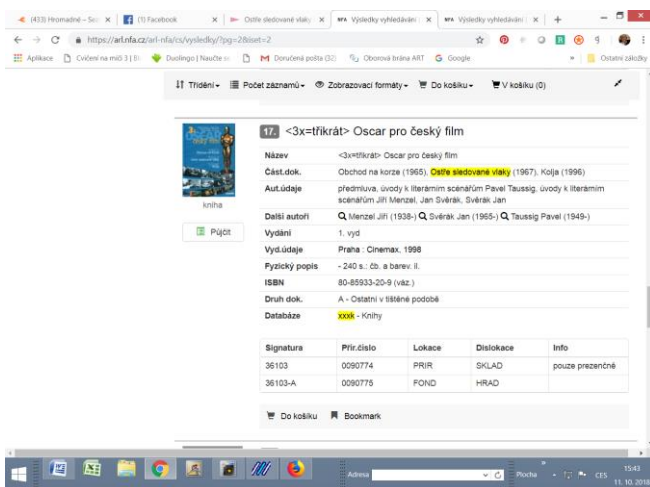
(433) Hromadné - Se | (1) Facebook | Ostře sledované vlaky | Výsledky vyhledávání | Výsledky vyhledávání

https://arl.nfa.cz/arl-nfa/cs/vysledky/?pg=2&iset=2

Aplikace | Cvičení na míči 3 | 8 | Duolingo | Naučte se | M Doručená pošta (32) | Oborová brána ART | G Google | » | Ostatní záložky

Třídění | Počet záznamů | Zobrazovací formáty | Do košíku | V košíku (0)

17. <3x=třikrát> Oscar pro český film

kniha

Půjčit

| | |
|---|---|
| Název | <3x=třikrát> Oscar pro český film |
| Část.dok. | Obchod na korze (1965), Ostře sledované vlaky (1967), Kolja (1996) |
| Aut.údaje | předmluva, úvody k literárním scénářům Pavel Taussig, úvody k literárním scénářům Jiří Menzel, Jan Svěrák, Svěrák Jan |
| Další autoři | Menzel Jiří (1938-) Svěrák Jan (1965-) Taussig Pavel (1949-) |
| Vydání | 1. vyd |
| Vyd.údaje | Praha : Cinemax, 1998 |
| Fyzický popis | - 240 s.: čb. a barev. il. |
| ISBN | 80-85933-20-9 (váz.) |
| Druh dok. | A - Ostatní v tištěné podobě |
| Databáze | xxxk - Knihy |

| Signatura | Přír.číslo | Lokace | Dislokace | Info |
|---|---|---|---|---|
| 36103 | 0090774 | PRIR | SKLAD | pouze prezenčně |
| 36103-A | 0090775 | FOND | HRAD | |

Do košíku | Bookmark

Adresa | Plocha | CES | 15:43 | 11. 10. 2018